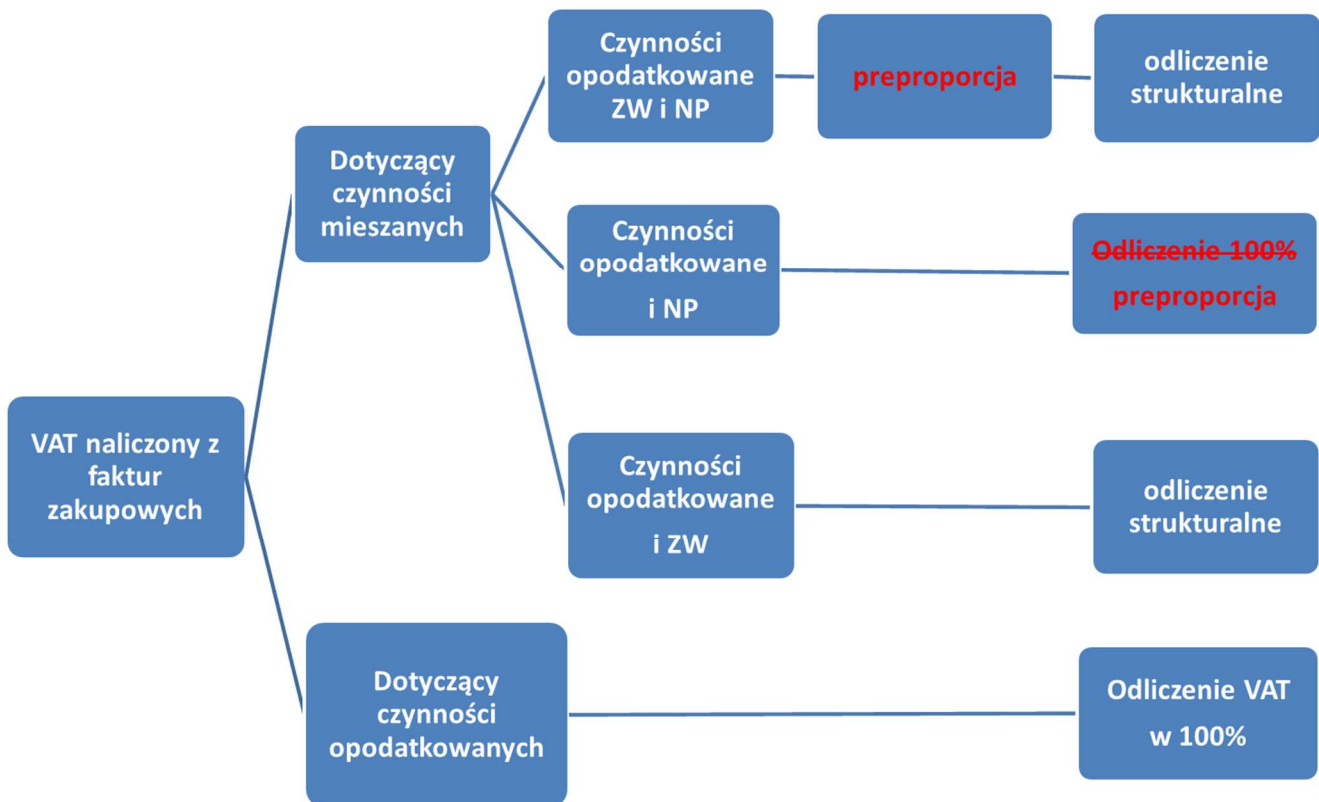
VAT naliczony z faktur zakupowych

Dotyczący czynności mieszanych

Czynności opodatkowane ZW i NP

preproporcja

odliczenie strukturalne

Czynności opodatkowane i NP

~~Odliczenie 100%~~ preproporcja

Czynności opodatkowane i ZW

odliczenie strukturalne

Dotyczący czynności opodatkowanych

Odliczenie VAT w 100%